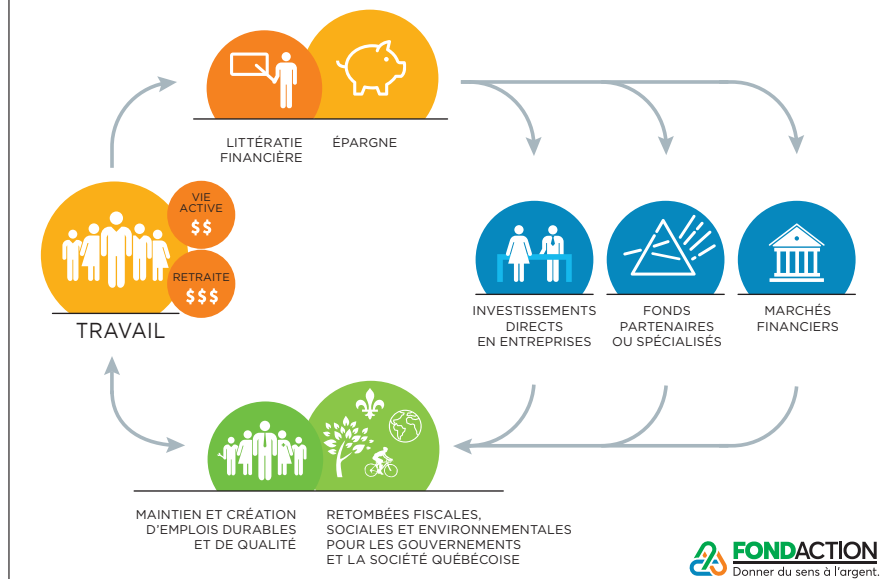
LITTÉRATIE FINANCIÈRE

ÉPARGNE

VIE ACTIVE $$

RETRAITE $$$

TRAVAIL

INVESTISSEMENTS DIRECTS EN ENTREPRISES

FONDS PARTENAIRES OU SPÉCIALISÉS

MARCHÉS FINANCIERS

MAINTIEN ET CRÉATION D'EMPLOIS DURABLES ET DE QUALITÉ

RETOMBÉES FISCALES, SOCIALES ET ENVIRONNEMENTALES POUR LES GOUVERNEMENTS ET LA SOCIÉTÉ QUÉBÉCOISE

FONDACTION
Donner du sens à l'argent.